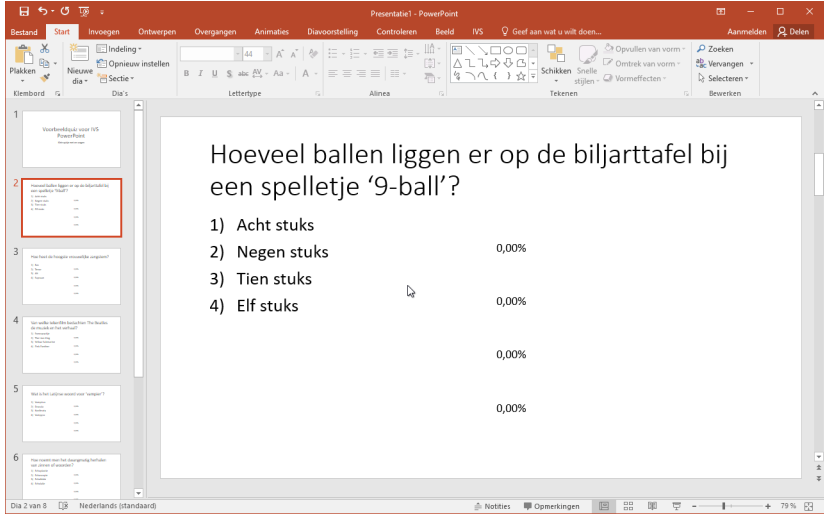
Presentatie1 - PowerPoint

Aanmelden Delen

Bestand Start Invoegen Ontwerpen Overgangen Animaties Diavoorstelling Controleren Beeld IVS Geef aan wat u wilt doen...

Plakken Klembord Nieuwe dia Indeling Opnieuw instellen Sectie Dia's 44 B I U S abc Lettertype Alinea Schikken Snelle stijlen Opvullen van vorm Omtrek van vorm Vormeffecten Tekenen Zoeken Vervangen Selecteren Bewerken

1
Voorbeeldquiz voor IVS PowerPoint

2
Hoeveel ballen liggen er op de biljarttafel bij een spelletje '9-ball'?

3
Hoe heet de hoogste vrouwelijke zangstem?

4
Van welke bekende Britse band 'The Beatles' de muziek er met verhaal?

5
Wat is het Latijnse woord voor 'zangen'?

6
Hoe noemt men het dwangmatig herhalen van zinnen of woorden?

Hoeveel ballen liggen er op de biljarttafel bij een spelletje '9-ball'?

1) Acht stuks
2) Negen stuks
3) Tien stuks
4) Elf stuks

0,00%

0,00%

0,00%

0,00%

Dia 2 van 8 Nederlands (standaard) Notities Opmerkingen 79 %